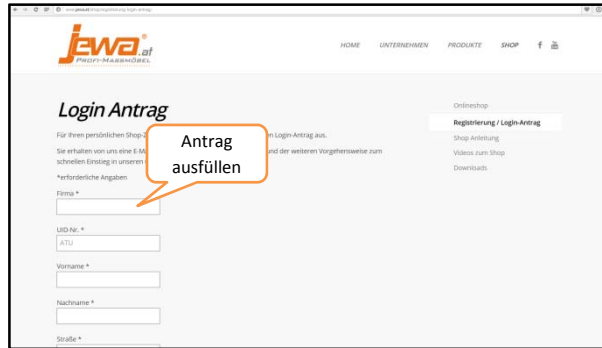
www.jewa.at/shop/registrierung-login-antrag

jewa.at
PROFI-MASSMÖBEL

HOME UNTERNEHMEN PRODUKTE SHOP

Login Antrag

Für Ihren persönlichen Shop-Z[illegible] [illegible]en Login-Antrag aus.

Sie erhalten von uns eine E-M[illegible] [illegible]und der weiteren Vorgehensweise zum schnellen Einstieg in unseren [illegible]

*erforderliche Angaben

Antrag ausfüllen

Firma *

UID-Nr. *
ATU

Vorname *

Nachname *

Straße *

Onlineshop
Registrierung / Login-Antrag
Shop Anleitung
Videos zum Shop
Downloads